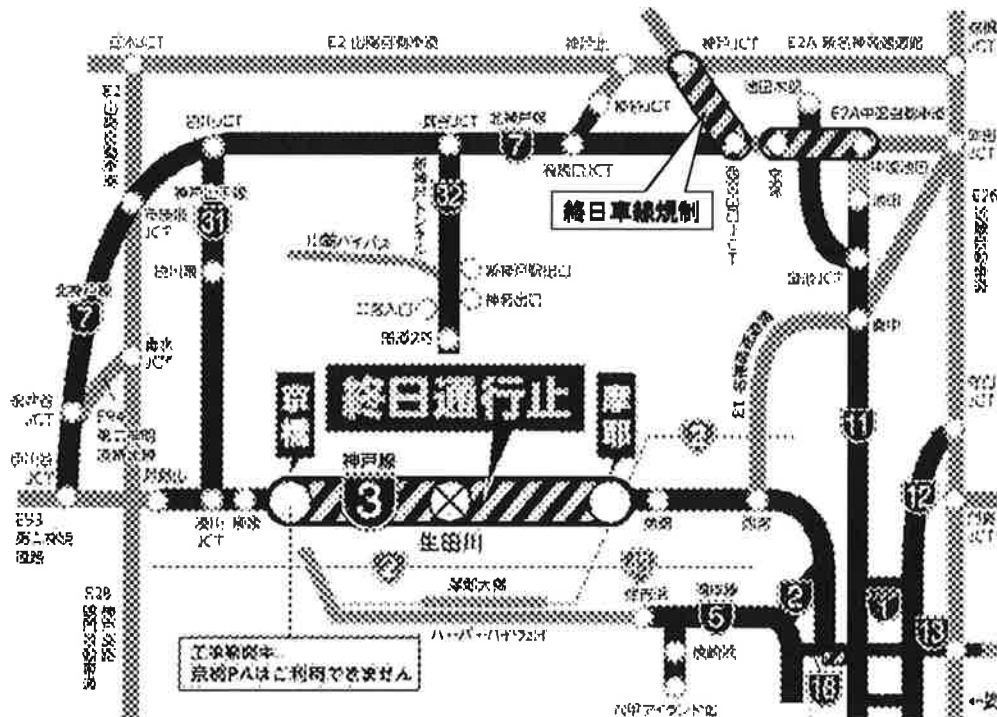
終日車線規制

終日通行止

京橋

摩耶

神戸線

3

生田川

7

31

32

7

11

12

5

2

1

18

13

工事期間中、京橋PAはご利用できません

ハーバーハイウェイ

E2 山陽自動車道

E2A 中国自動車道

E2A 新名神高速道路

神戸JCT

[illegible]